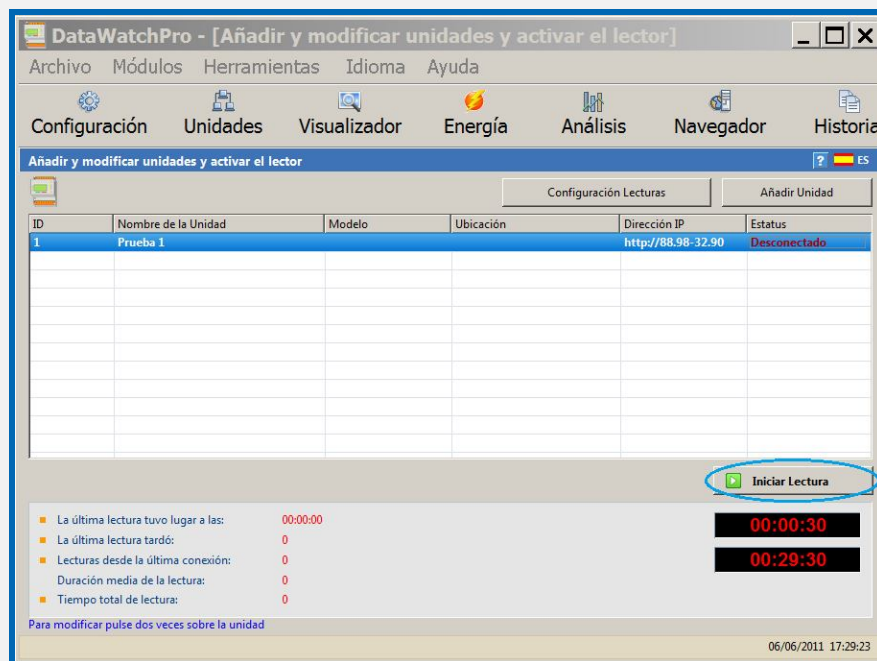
DataWatchPro - [Añadir y modificar unidades y activar el lector]

Archivo Módulos Herramientas Idioma Ayuda

Configuración Unidades Visualizador Energía Análisis Navegador Historia

Añadir y modificar unidades y activar el lector

? ES

Configuración Lecturas

Añadir Unidad

| ID | Nombre de la Unidad | Modelo | Ubicación | Dirección IP | Estatus |
|---|---|---|---|---|---|
| 1 | Prueba 1 | | | http://88.98-32.90 | Desconectado |

Iniciar Lectura

La última lectura tuvo lugar a las: 00:00:00
La última lectura tardó: 0
Lecturas desde la última conexión: 0
Duración media de la lectura: 0
Tiempo total de lectura: 0

00:00:30

00:29:30

Para modificar pulse dos veces sobre la unidad

06/06/2011 17:29:23